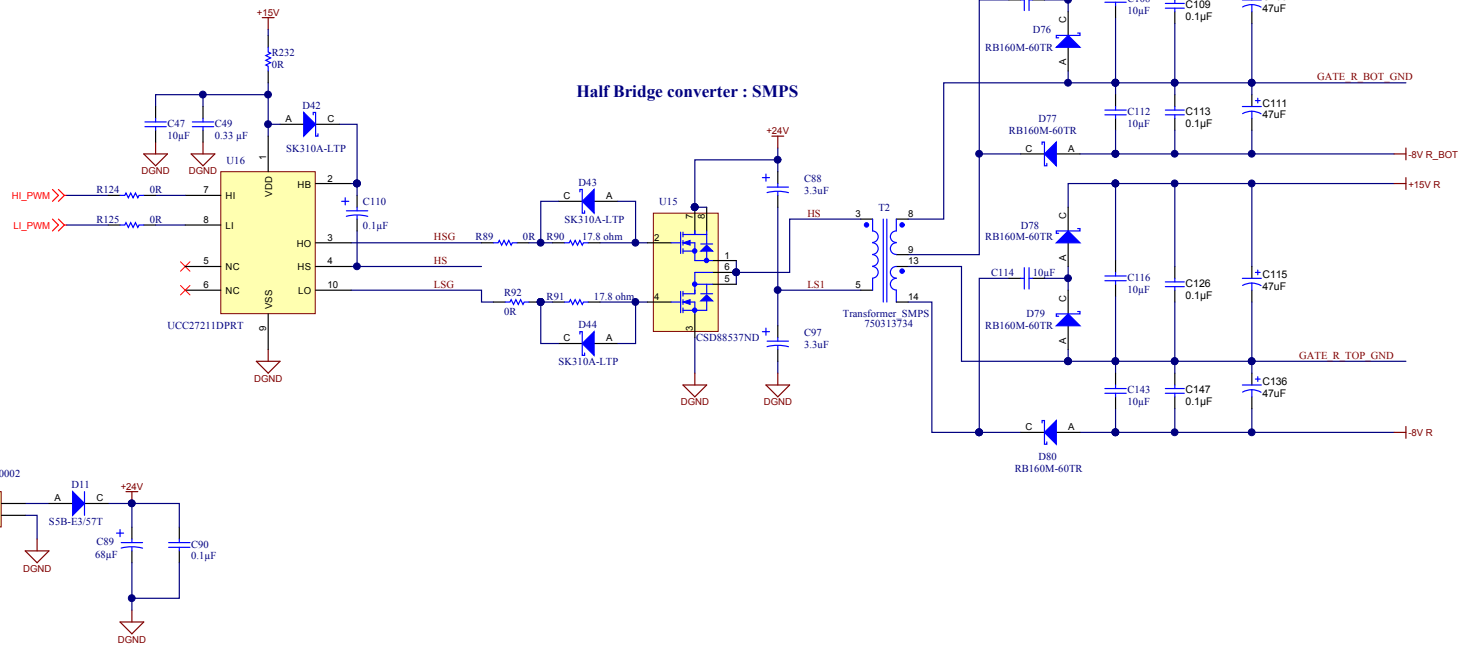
+15V
R232
0R
C47
10µF
C49
0.33 µF
DGND
DGND
D42
A C
SK310A-LTP
U16
1
VDD
HB 2
HI 7
LI 8
5 NC
6 NC
HO 3
HS 4
LO 10
VSS
9
UCC27211DPRT
DGND
HI_PWM
R124 0R
LI_PWM
R125 0R
C110
0.1µF
Half Bridge converter : SMPS
HSG
R89 0R
R90 17.8 ohm
D43
C A
SK310A-LTP
HS
LSG
R92
0R
R91 17.8 ohm
D44
C A
SK310A-LTP
U15
CSD88537ND
DGND
+24V
C88
3.3uF
C97
3.3uF
DGND
HS
LS1
T2
Transformer_SMPS
750313734
3 8 9 13 5 14
C108
10µF
C109
0.1µF
47uF
D76
RB160M-60TR
GATE_R_BOT_GND
C112
10µF
C113
0.1µF
C111
47uF
D77
RB160M-60TR
-8V R_BOT
+15V R
D78
RB160M-60TR
C114 10µF
C116
10µF
C126
0.1µF
C115
47uF
D79
RB160M-60TR
GATE_R_TOP_GND
C143
10µF
C147
0.1µF
C136
47uF
D80
RB160M-60TR
-8V R
0002
D11
A C
S5B-E3/57T
DGND
+24V
C89
68µF
C90
0.1µF
DGND